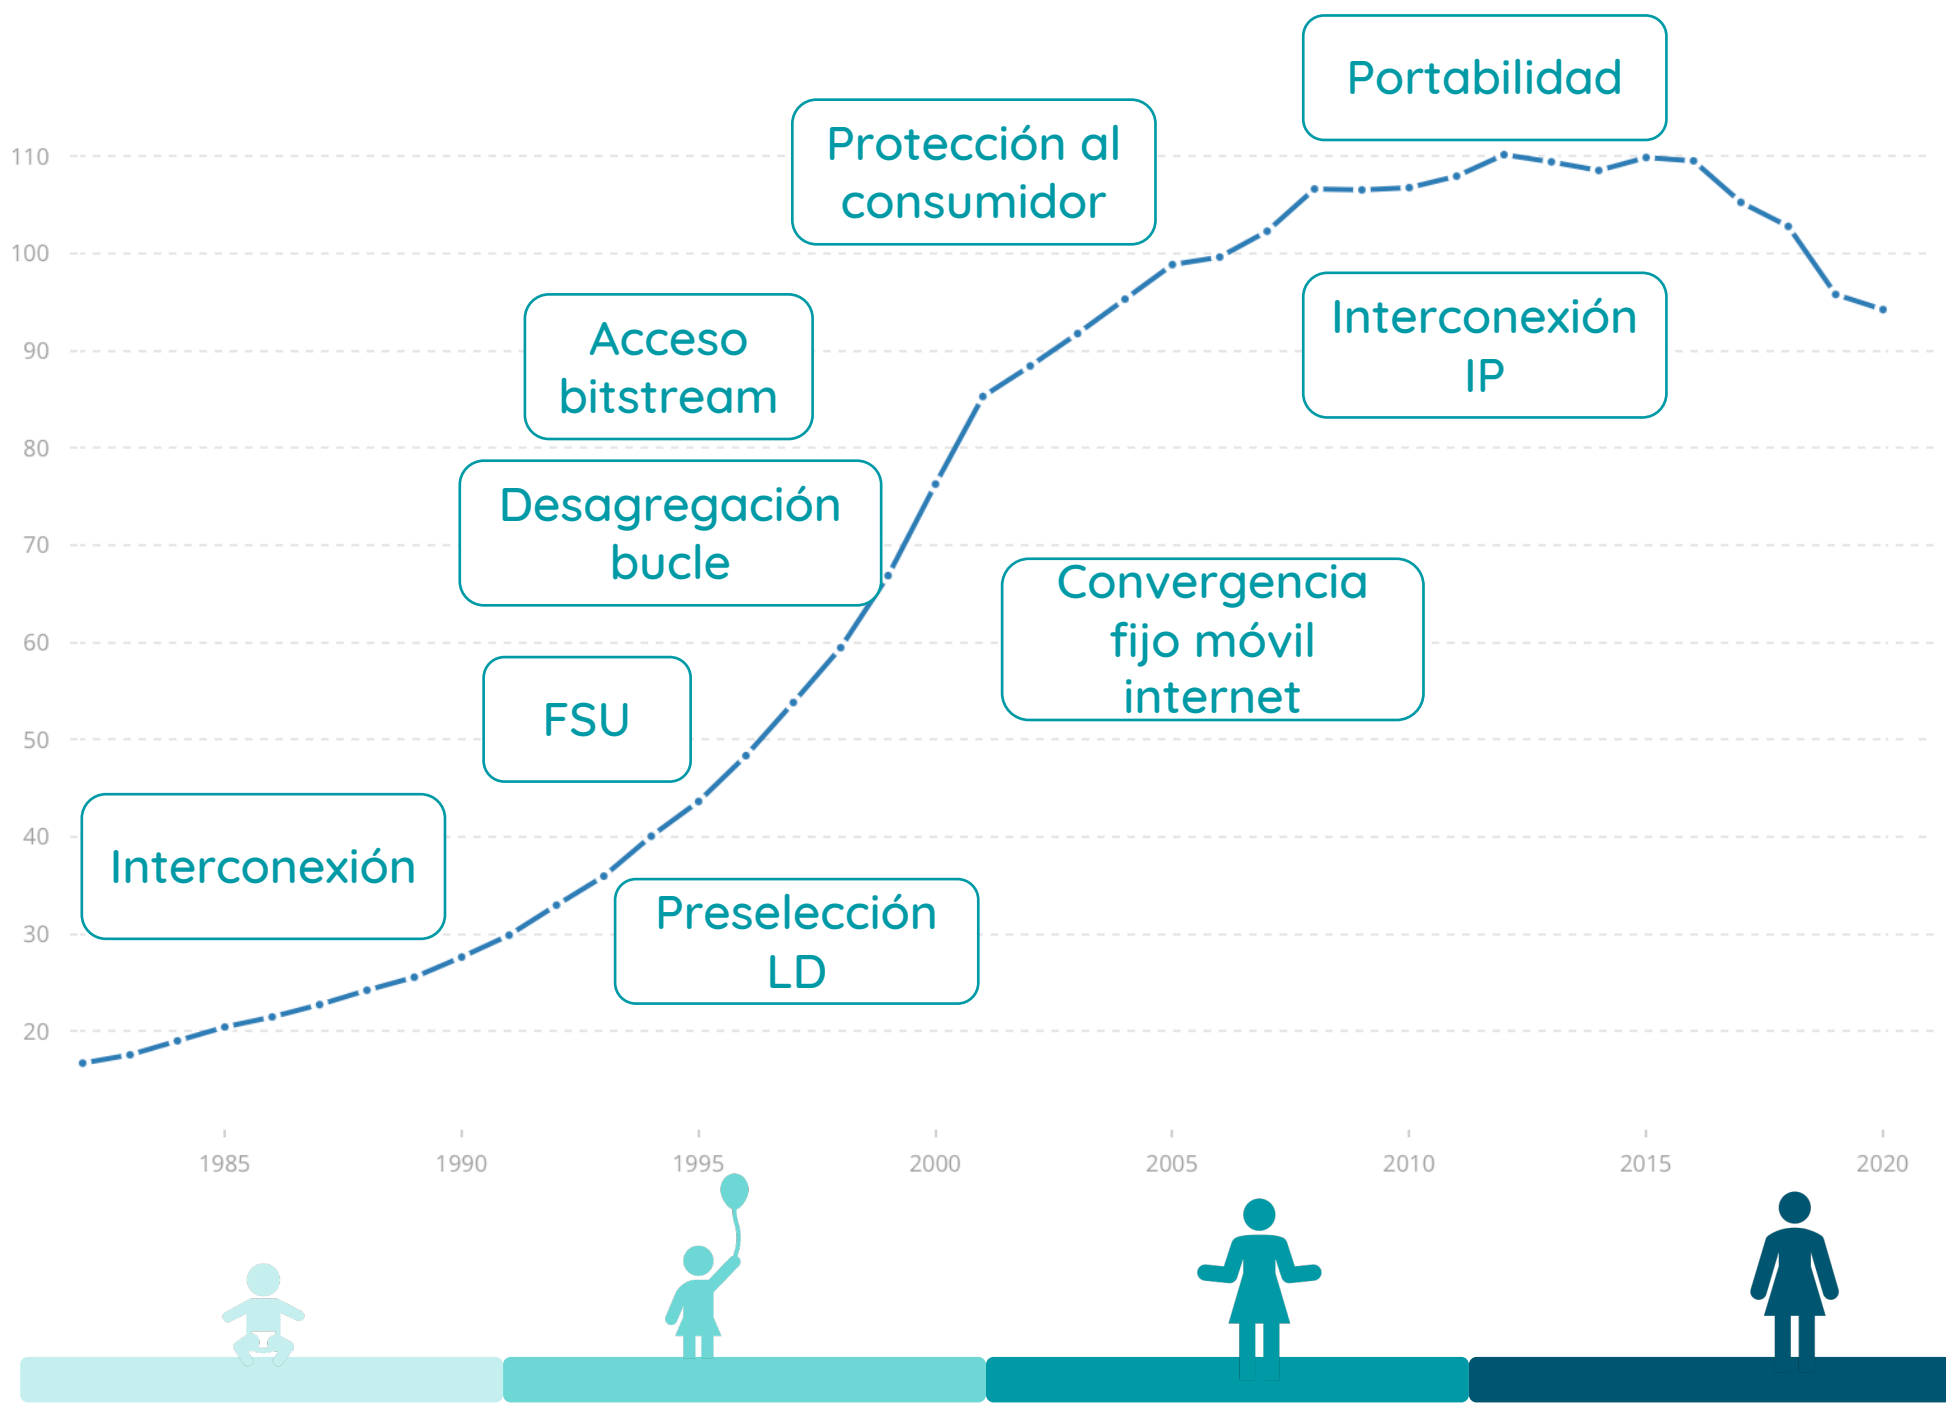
Portabilidad

Protección al consumidor

110

100

90

80

70

60

50

40

30

20

Acceso bitstream

Interconexión IP

Desagregación bucle

Convergencia fijo móvil internet

FSU

Interconexión

Preselección LD

1985

1990

1995

2000

2005

2010

2015

2020